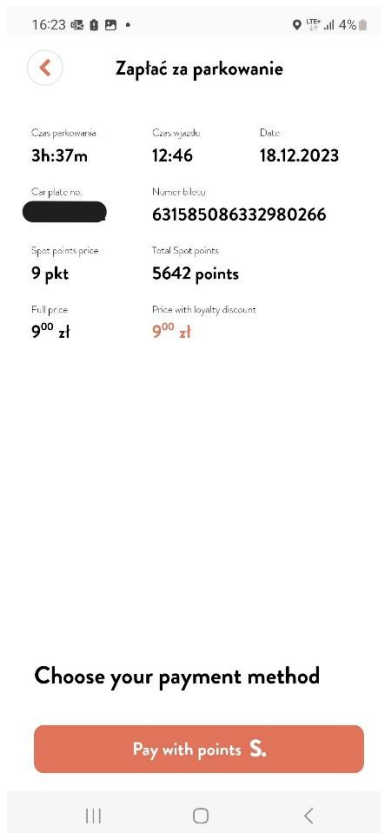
16:23 • LTE+ 4%

Zapłać za parkowanie

Czas parkowania
3h:37m

Czas wjazdu
12:46

Date
18.12.2023

Car plate no.
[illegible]

Numer biletu
631585086332980266

Spot points price
9 pkt

Total Spot points
5642 points

Full price
$9^{00}$ zł

Price with loyalty discount
$9^{00}$ zł

Choose your payment method

Pay with points S.